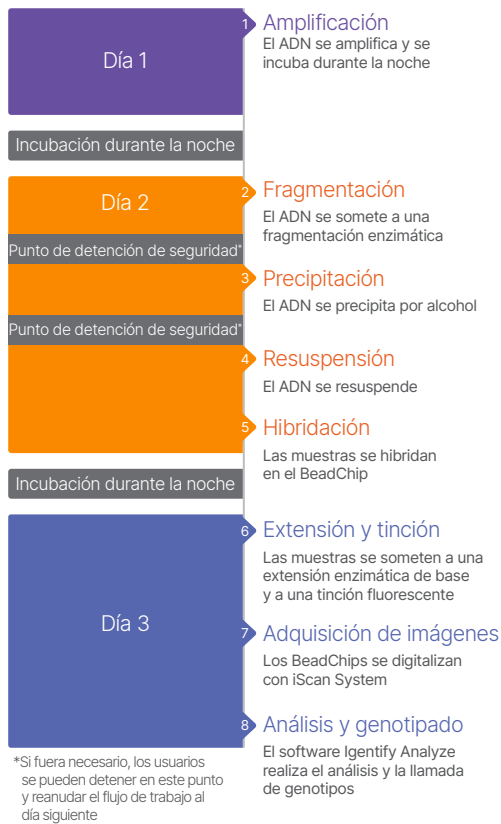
Día 1

Incubación durante la noche

Día 2

Punto de detención de seguridad*

Punto de detención de seguridad*

Incubación durante la noche

Día 3

*Si fuera necesario, los usuarios se pueden detener en este punto y reanudar el flujo de trabajo al día siguiente

1 Amplificación
El ADN se amplifica y se incuba durante la noche

2 Fragmentación
El ADN se somete a una fragmentación enzimática

3 Precipitación
El ADN se precipita por alcohol

4 Resuspensión
El ADN se resuspende

5 Hibridación
Las muestras se hibridan en el BeadChip

6 Extensión y tinción
Las muestras se someten a una extensión enzimática de base y a una tinción fluorescente

7 Adquisición de imágenes
Los BeadChips se digitalizan con iScan System

8 Análisis y genotipado
El software Igentify Analyze realiza el análisis y la llamada de genotipos